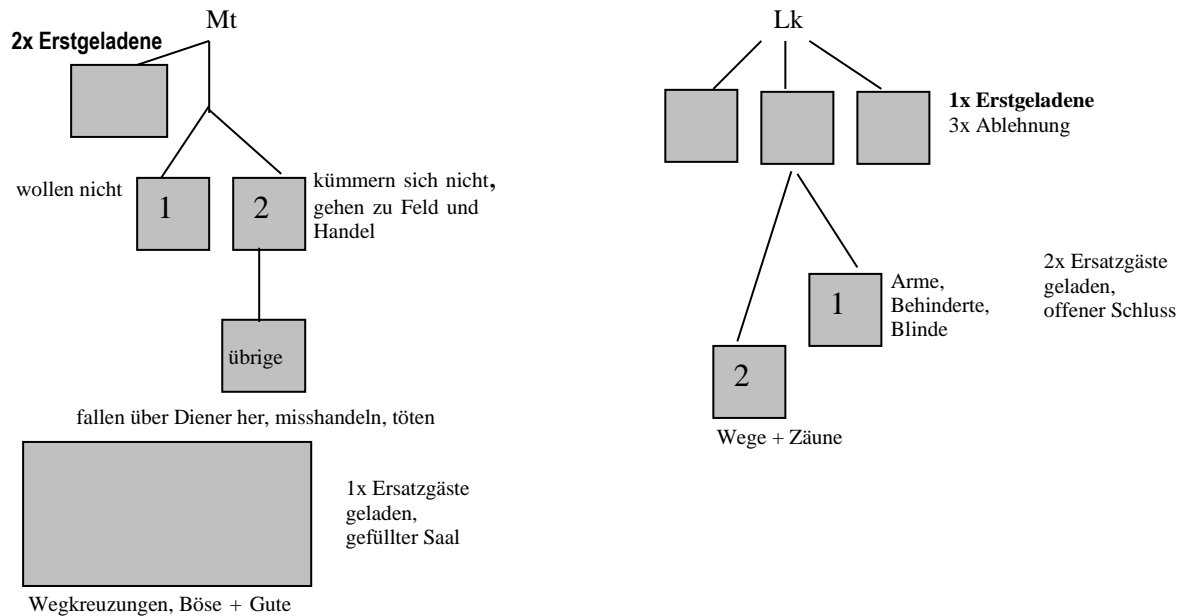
Mt

2x Erstgeladene

wollen nicht

1

2

kümmern sich nicht, gehen zu Feld und Handel

übrige

fallen über Diener her, misshandeln, töten

1x Ersatzgäste geladen, gefüllter Saal

Wegkreuzungen, Böse + Gute

Lk

1x Erstgeladene
3x Ablehnung

1

Arme, Behinderte, Blinde

2x Ersatzgäste geladen, offener Schluss

2

Wege + Zäune